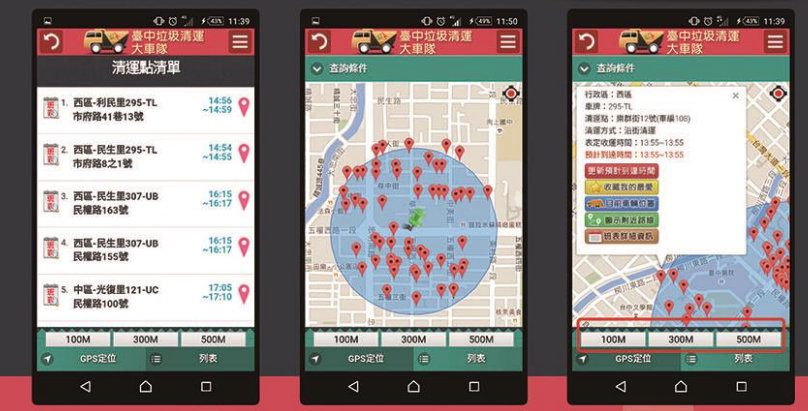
43% 11:39

臺中垃圾清運
大車隊

清運點清單

1. 西區-利民里295-TL
市府路41巷13號
14:56
~14:59

2. 西區-民生里295-TL
市府路8之1號
14:54
~14:59

3. 西區-民生里307-UB
民權路163號
16:15
~16:17

4. 西區-民生里307-UB
民權路155號
16:15
~16:17

5. 中區-光復里121-UC
民權路100號
17:05
~17:10

100M
300M
500M
GPS定位
列表

49% 11:50

臺中垃圾清運
大車隊

查詢條件

100M
300M
500M
GPS定位
列表

43% 11:39

臺中垃圾清運
大車隊

查詢條件

行政區：西區
車牌：295-TL
清運點：樂群街12號(車樓108)
清運方式：沿街清運
表定收運時間：13:55~13:55
預計到達時間：13:55~13:55

更新預計到達時間
收藏我的最愛
回報車輛位置
顯示附近路線
班表詳細資訊

100M
300M
500M
GPS定位
列表